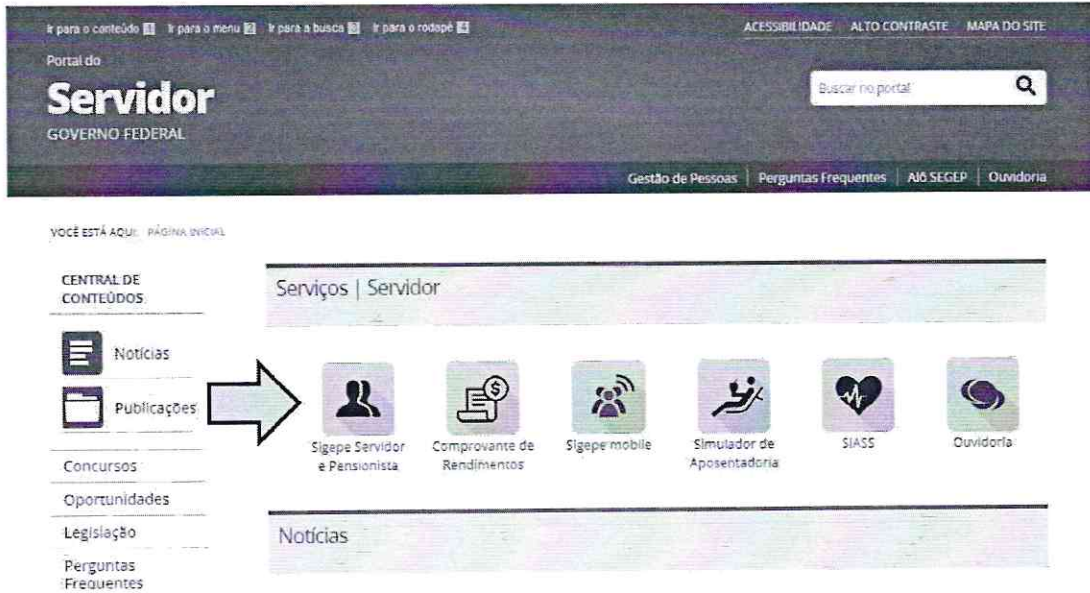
Ir para o conteúdo 1 Ir para o menu 2 Ir para a busca 3 Ir para o rodapé 4

ACESSIBILIDADE ALTO CONTRASTE MAPA DO SITE

Portal do
Servidor
GOVERNO FEDERAL

Buscar no portal

Gestão de Pessoas | Perguntas Frequentes | Alô SEGEP | Ouvidoria

VOCÊ ESTÁ AQUI: PÁGINA INICIAL

CENTRAL DE CONTEÚDOS

Notícias

Publicações

Concursos

Oportunidades

Legislação

Perguntas Frequentes

Serviços | Servidor

Sigepe Servidor e Pensionista

Comprovante de Rendimentos

Sigepe mobile

Simulador de Aposentadoria

SIASS

Ouvidoria

Notícias